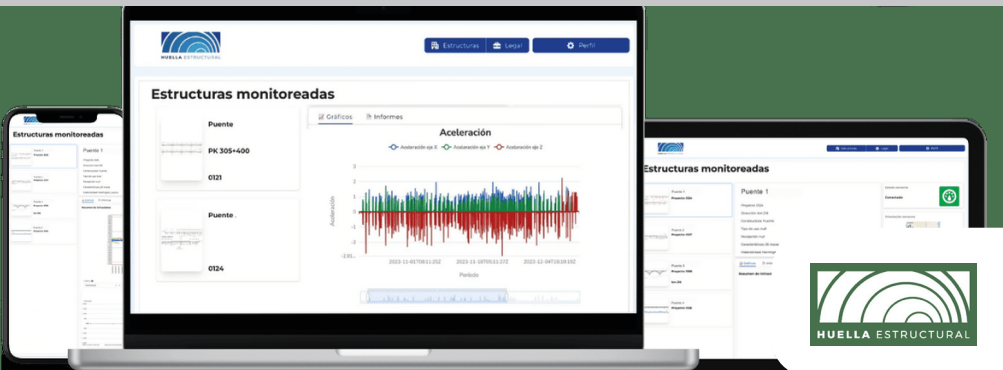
HUELLA ESTRUCTURAL

Estructuras Legal Perfil

Estructuras monitoreadas

Puente

PK 305+400

0121

Puente

0124

Gráficos Informes

Aceleración

Aceleración eje X Aceleración eje Y Aceleración eje Z

Aceleración

3
2
1
0
-1
-2
-3
-3.01

2023-11-01T08:11:21Z 2023-11-16T05:51:37Z 2023-12-04T19:39:19Z

Periodo

Estructuras monitoreadas

Puente 1

Estructuras monitoreadas

Puente 1

HUELLA ESTRUCTURAL